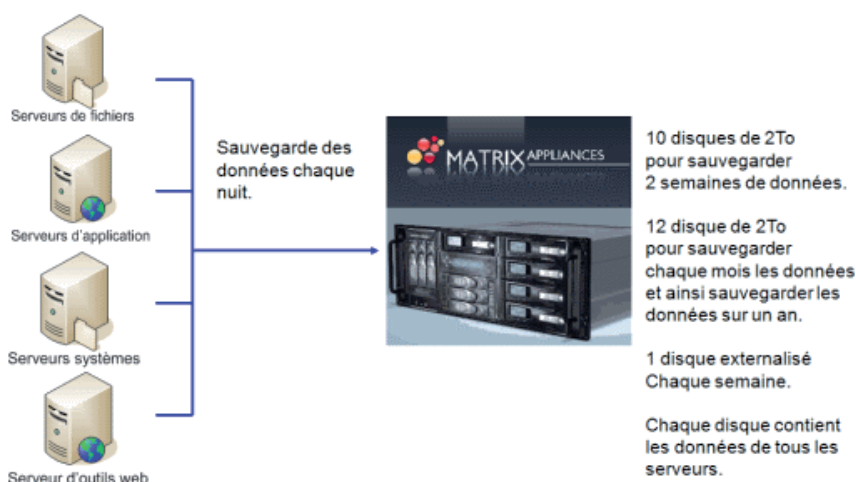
Serveurs de fichiers

Serveurs d'application

Serveurs systèmes

Serveur d'outils web

Sauvegarde des données chaque nuit.

MATRIX APPLIANCES

10 disques de 2To pour sauvegarder 2 semaines de données.

12 disque de 2To pour sauvegarder chaque mois les données et ainsi sauvegarder les données sur un an.

1 disque externalisé Chaque semaine.

Chaque disque contient les données de tous les serveurs.